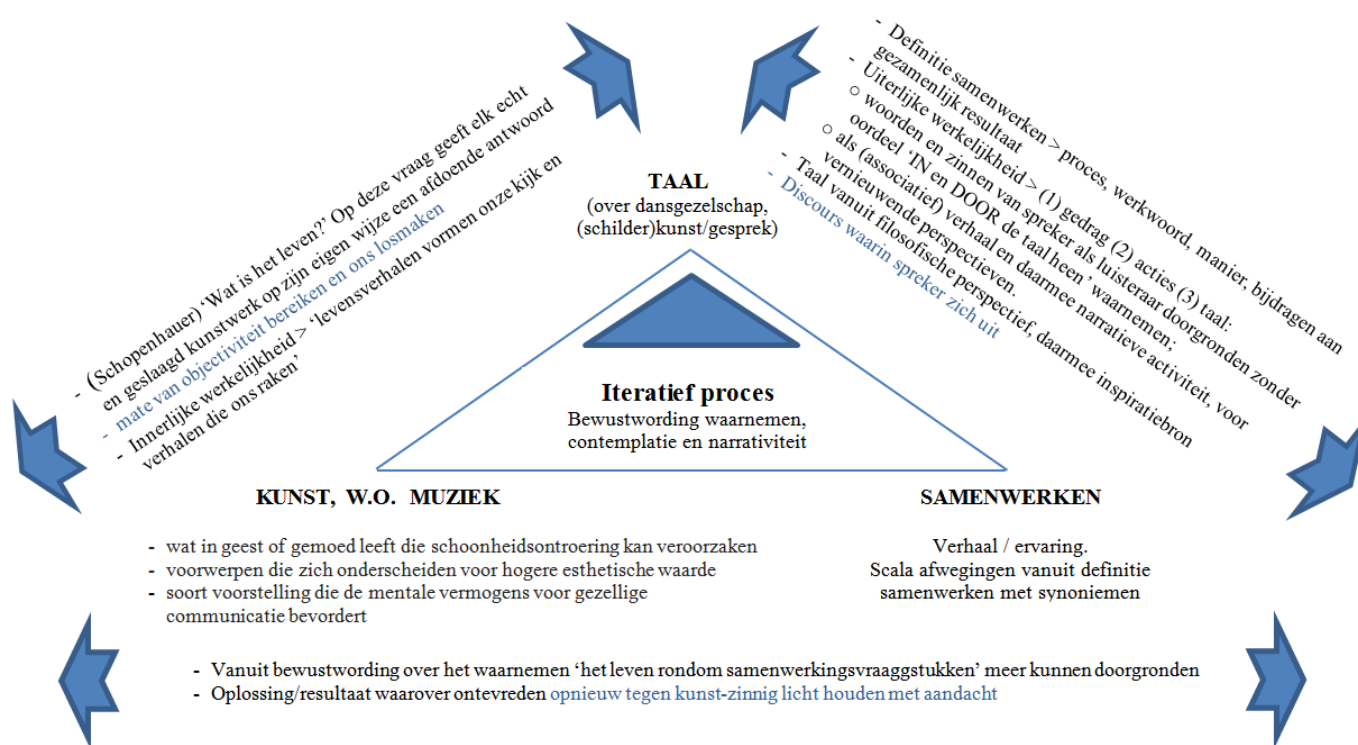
- (Schopenhauer) 'Wat is het leven?' Op deze vraag geeft elk echt en geslaagd kunstwerk op zijn eigen wijze een afdoende antwoord
- mate van objectiviteit bereiken en ons losmaken
- Innerlijke werkelijkheid > 'levensverhalen vormen onze kijk en verhalen die ons raken'

TAAL
(over dansgezelschap, (schilder)kunst/gesprek)

- Definitie samenwerken > proces, werkwoord, manier, bijdragen aan gezamenlijk resultaat
- Uiterlijke werkelijkheid > (1) gedrag (2) acties (3) taal:
○ woorden en zinnen van spreker als luisteraar doorgronden zonder oordeel 'IN en DOOR de taal heen' waarnemen;
○ als (associatief) verhaal en daarmee narratieve activiteit, voor vernieuwende perspectieven.
- Taal vanuit filosofische perspectief, daarmee inspiratiebron
- Discours waarin spreker zich uit

Iteratief proces
Bewustwording waarnemen, contemplatie en narrativiteit

KUNST, W.O. MUZIEK

- wat in geest of gemoed leeft die schoonheidsontroering kan veroorzaken
- voorwerpen die zich onderscheiden voor hogere esthetische waarde
- soort voorstelling die de mentale vermogens voor gezellige communicatie bevordert

SAMENWERKEN

Verhaal / ervaring.
Scala afwegingen vanuit definitie samenwerken met synoniemen

- Vanuit bewustwording over het waarnemen 'het leven rondom samenwerkingsvraaggstukken' meer kunnen doorgronden
- Oplossing/resultaat waarover ontevreden opnieuw tegen kunst-zinnig licht houden met aandacht